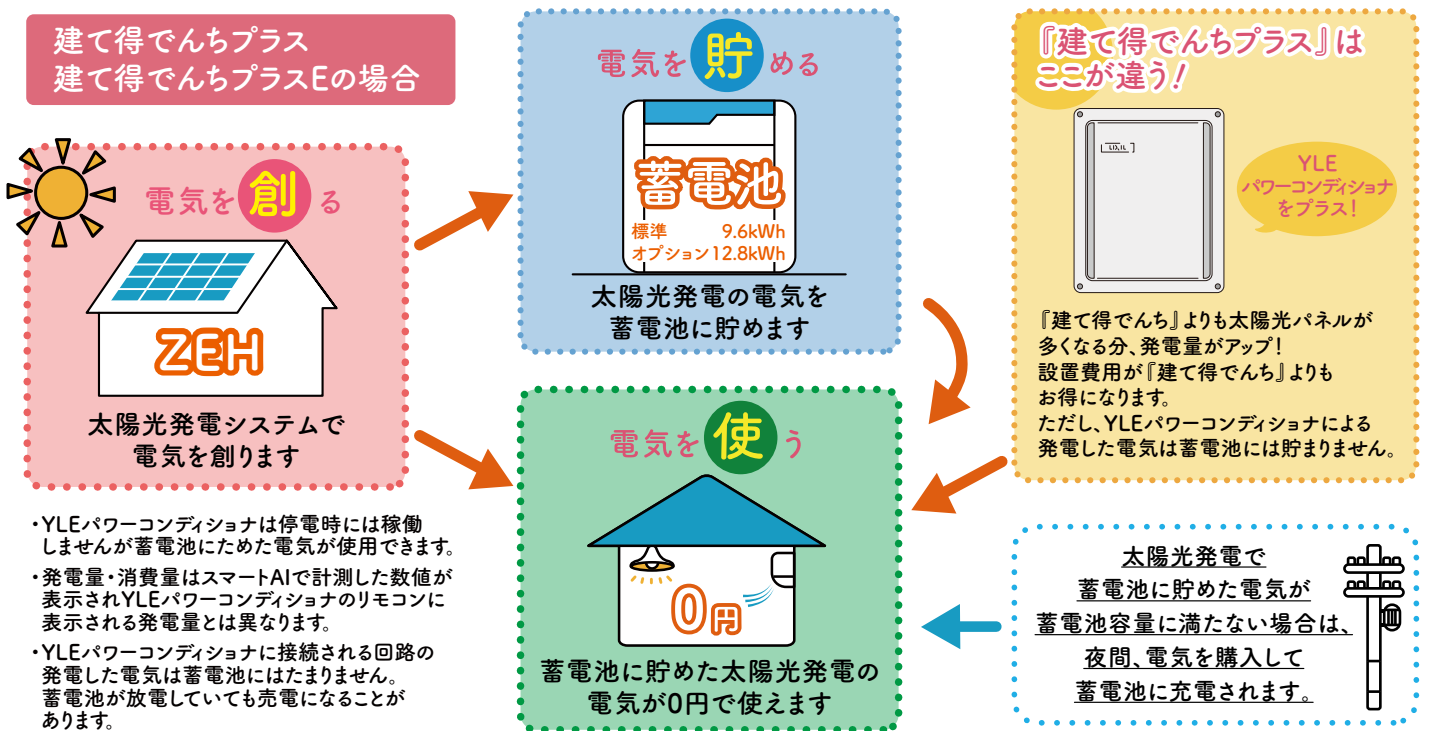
建て得でんちプラス
建て得でんちプラスEの場合

電気を創る

ZEH

太陽光発電システムで
電気を創ります

電気を貯める

蓄電池
標準 9.6kWh
オプション 12.8kWh

太陽光発電の電気を
蓄電池に貯めます

『建て得でんちプラス』は
ここが違う！

LIXIL

YLE
パワーコンディショナ
をプラス！

『建て得でんち』よりも太陽光パネルが多くなる分、発電量がアップ！
設置費用が『建て得でんち』よりもお得になります。
ただし、YLEパワーコンディショナによる発電した電気は蓄電池には貯まりません。

電気を使う

0円

蓄電池に貯めた太陽光発電の
電気が0円で使えます

・YLEパワーコンディショナは停電時には稼働しませんが蓄電池にためた電気が使用できます。
・発電量・消費量はスマートAIで計測した数値が表示されYLEパワーコンディショナのリモコンに表示される発電量とは異なります。
・YLEパワーコンディショナに接続される回路の発電した電気は蓄電池にはたまりません。
蓄電池が放電していても売電になることがあります。

太陽光発電で
蓄電池に貯めた電気が
蓄電池容量に満たない場合は、
夜間、電気を購入して
蓄電池に充電されます。